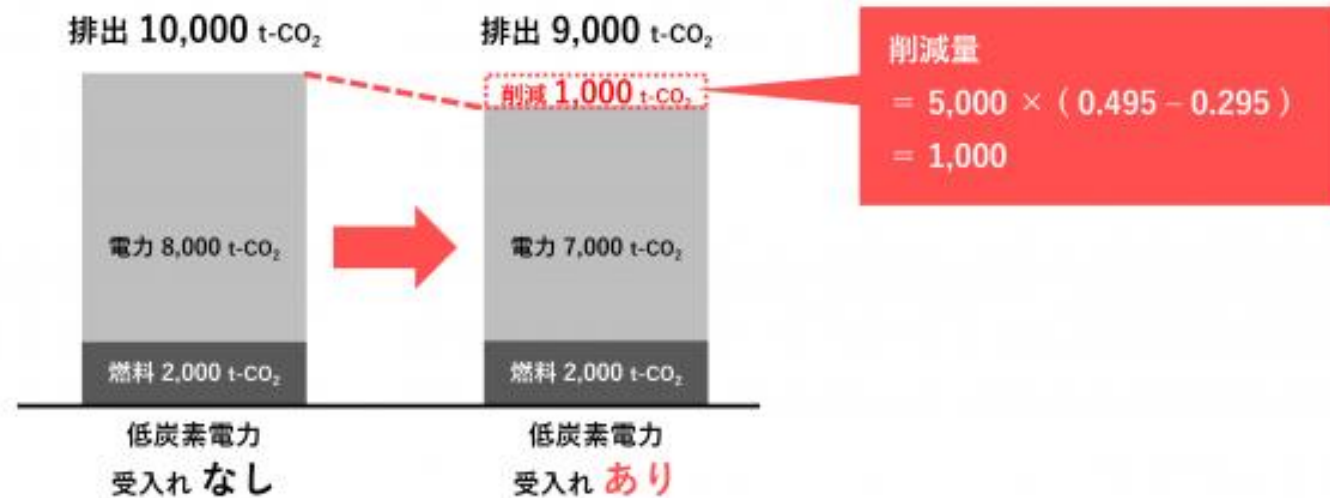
排出 10,000 t-$CO_2$

電力 8,000 t-$CO_2$

燃料 2,000 t-$CO_2$

低炭素電力
受入れ なし

排出 9,000 t-$CO_2$

削減 1,000 t-$CO_2$

電力 7,000 t-$CO_2$

燃料 2,000 t-$CO_2$

低炭素電力
受入れ あり

削減量
= 5,000 ×（0.495 − 0.295）
= 1,000